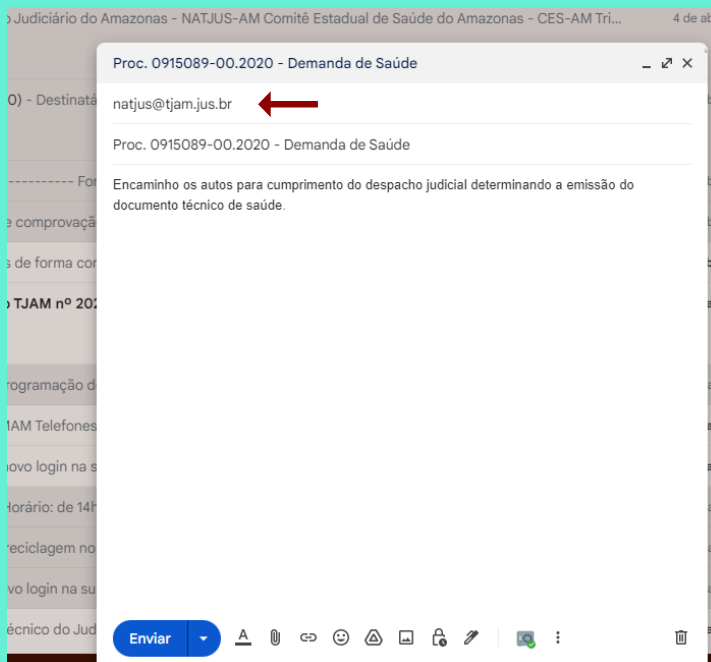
o Judiciário do Amazonas - NATJUS-AM Comitê Estadual de Saúde do Amazonas - CES-AM Tri... 4 de ab

0) - Destinat

---------- For

e comprovaç

s de forma co

o TJAM nº 202

rogramação d

JAM Telefones

novo login na s

Horário: de 14h

reciclagem no

vo login na su

écnico do Jud

Proc. 0915089-00.2020 - Demanda de Saúde

natjus@tjam.jus.br

Proc. 0915089-00.2020 - Demanda de Saúde

Encaminho os autos para cumprimento do despacho judicial determinando a emissão do documento técnico de saúde.

Enviar